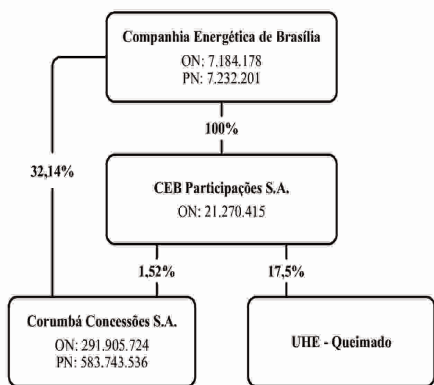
Companhia Energética de Brasília
ON: 7.184.178
PN: 7.232.201

100%

32,14%

CEB Participações S.A.
ON: 21.270.415

1,52%

17,5%

Corumbá Concessões S.A.
ON: 291.905.724
PN: 583.743.536

UHE - Queimado